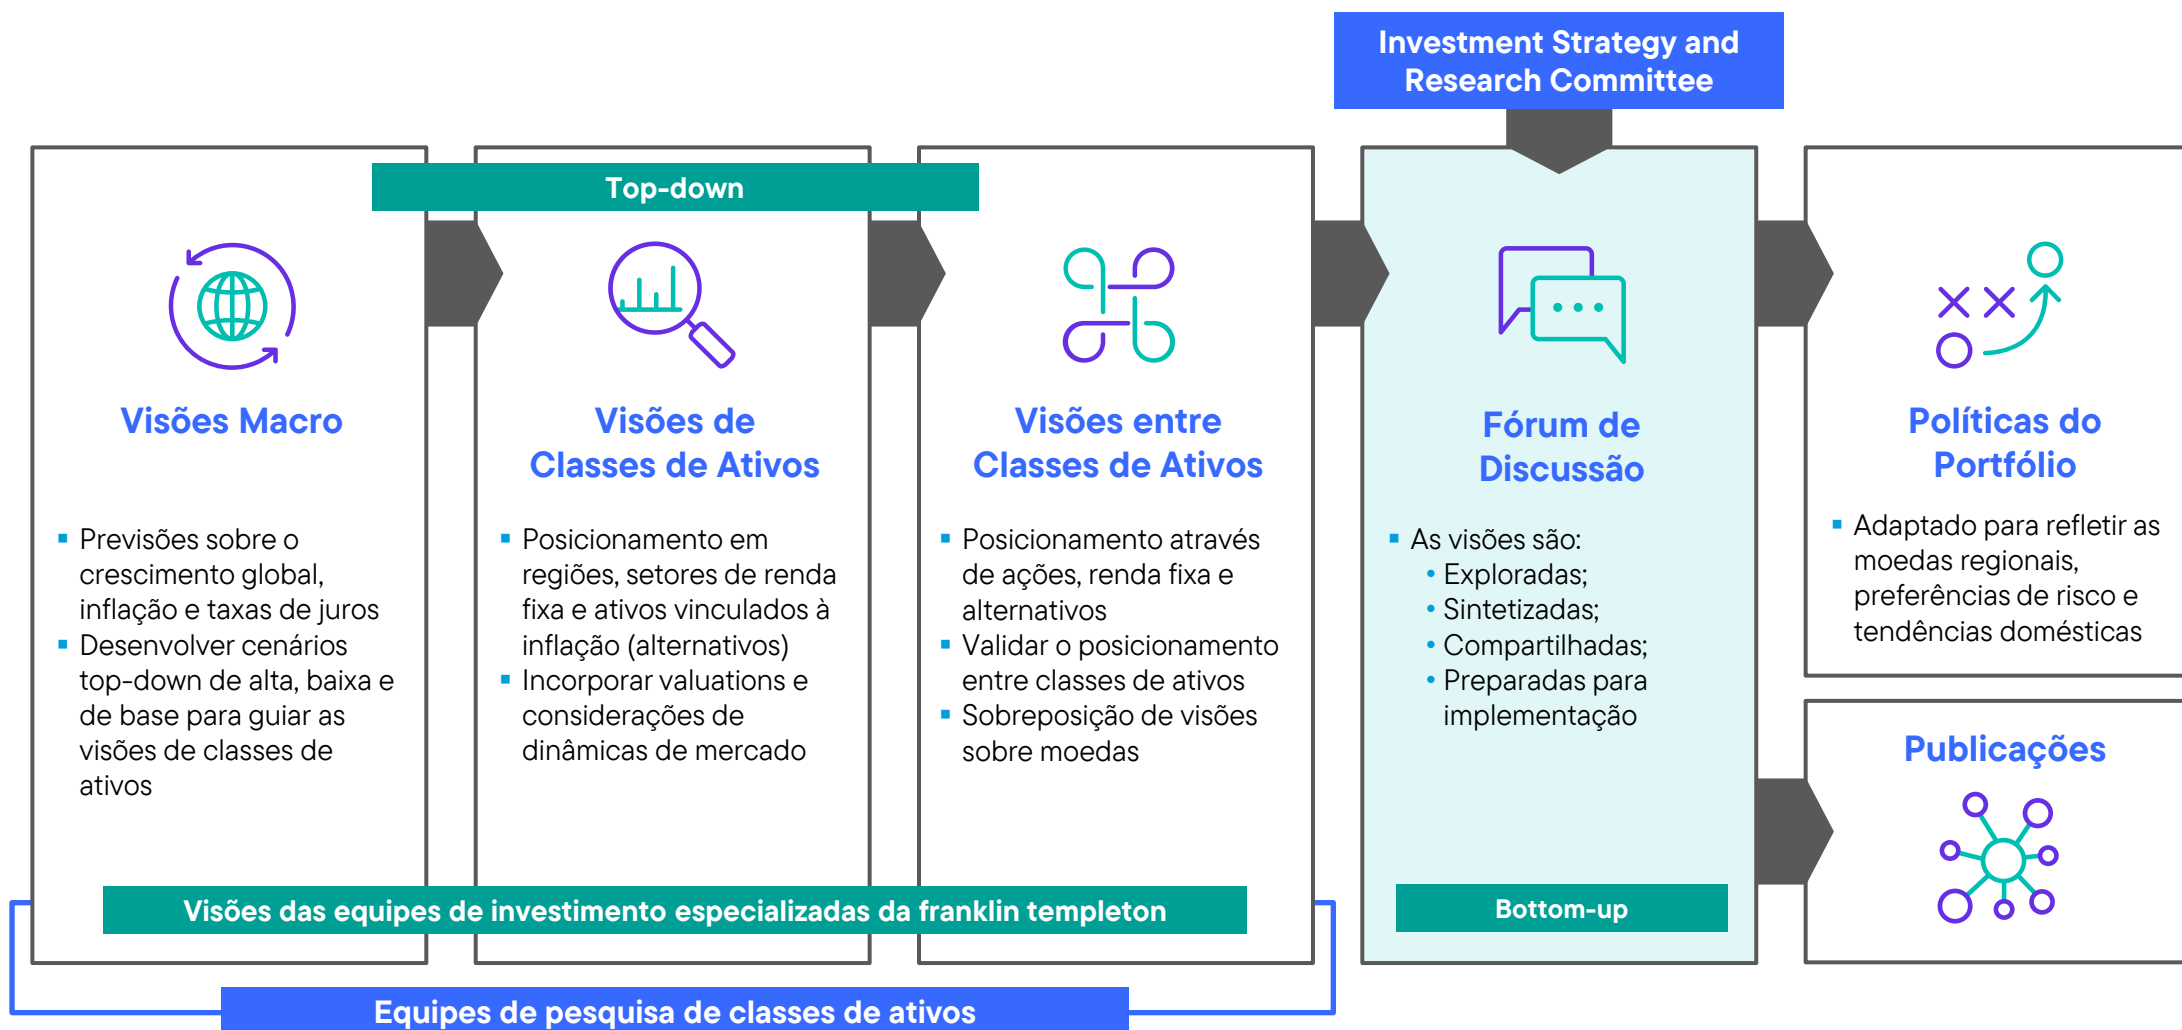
Investment Strategy and Research Committee

Top-down

Visões Macro

- Previsões sobre o crescimento global, inflação e taxas de juros
- Desenvolver cenários top-down de alta, baixa e de base para guiar as visões de classes de ativos

Visões de Classes de Ativos

- Posicionamento em regiões, setores de renda fixa e ativos vinculados à inflação (alternativos)
- Incorporar valuations e considerações de dinâmicas de mercado

Visões entre Classes de Ativos

- Posicionamento através de ações, renda fixa e alternativos
- Validar o posicionamento entre classes de ativos
- Sobreposição de visões sobre moedas

Fórum de Discussão

- As visões são:
  - Exploradas;
  - Sintetizadas;
  - Compartilhadas;
  - Preparadas para implementação

Bottom-up

Políticas do Portfólio

- Adaptado para refletir as moedas regionais, preferências de risco e tendências domésticas

Publicações

Visões das equipes de investimento especializadas da franklin templeton

Equipes de pesquisa de classes de ativos